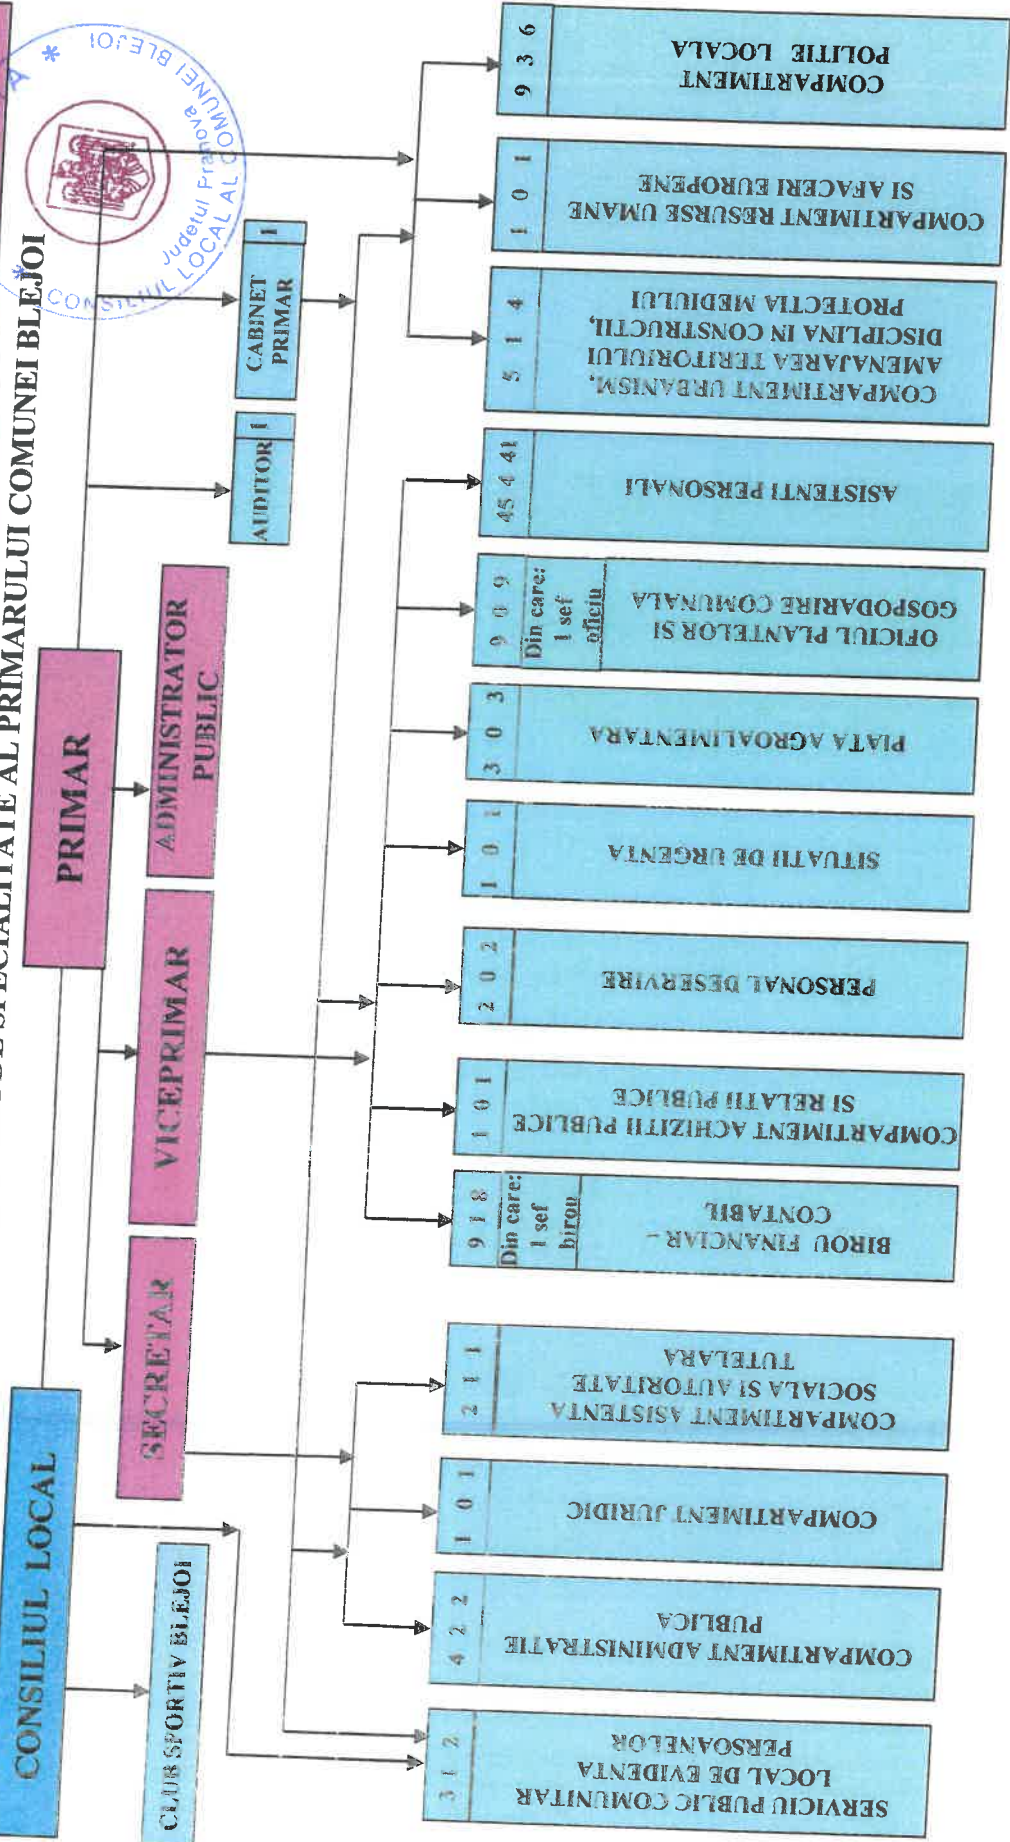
...DE SPECIALITATE AL PRIMARULUI COMUNEI BLEJOI

CONSILIUL LOCAL

PRIMAR

SECRETAR

VICEPRIMAR

ADMINISTRATOR PUBLIC

AUDITOR 1

CABINET PRIMAR 1

CLUB SPORTIV BLEJOI

CONSILIUL LOCAL AL COMUNEI BLEJOI Judetul Prahova

| 9 3 6 | COMPARTIMENT POLITIE LOCALA |
|---|---|
| 1 0 1 | COMPARTIMENT RESURSE UMANE SI AFACERI EUROPENE |
| 5 1 4 | COMPARTIMENT URBANISM, AMENAJAREA TERITORIULUI DISCIPLINA IN CONSTRUCTII, PROTECTIA MEDIULUI |
| 45 4 41 | ASISTENTI PERSONALI |
| 9 0 9 Din care: 1 sef oficiu | OFICIUL PLANTELOR SI GOSPODARIRE COMUNALA |
| 3 0 3 | PIATA AGROALIMENTARA |
| 1 0 1 | SITUATII DE URGENTA |
| 2 0 2 | PERSONAL DESERVIRE |
| 1 0 1 | COMPARTIMENT ACHIZITII PUBLICE SI RELATII PUBLICE |
| 9 1 8 Din care: 1 sef birou | BIROU FINANCIAR – CONTABIL |
| 2 1 1 | COMPARTIMENT ASISTENTA SOCIALA SI AUTORITATE TUTELARA |
| 1 0 1 | COMPARTIMENT JURIDIC |
| 4 2 2 | COMPARTIMENT ADMINISTRATIE PUBLICA |
| 3 1 2 | SERVICIU PUBLIC COMUNITAR LOCAL DE EVIDENTA PERSOANELOR |